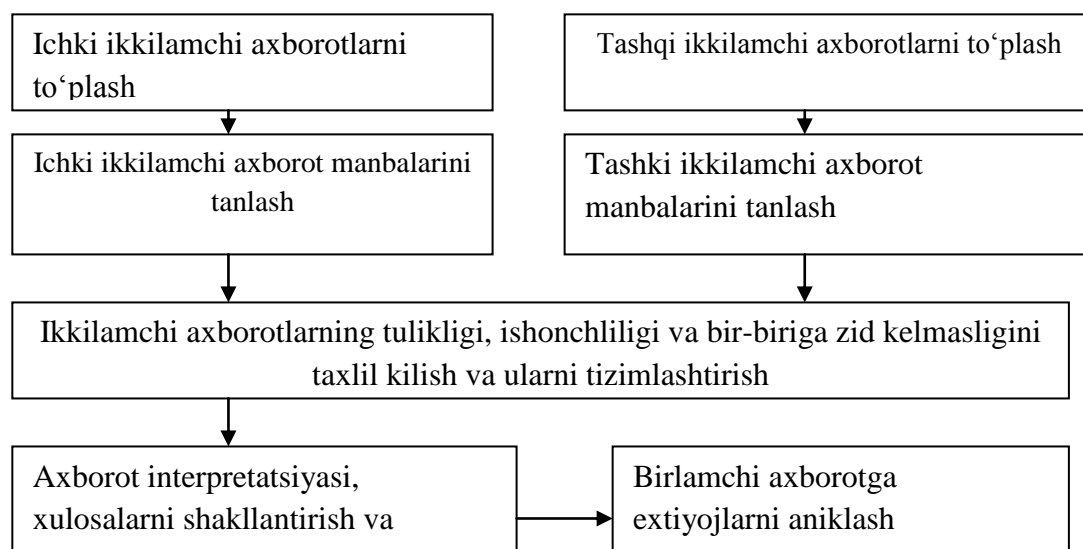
Ichki ikkilamchi axborotlarni to‘plash

Tashqi ikkilamchi axborotlarni to‘plash

Ichki ikkilamchi axborot manbalarini tanlash

Tashki ikkilamchi axborot manbalarini tanlash

Ikkilamchi axborotlarning tulikligi, ishonchliligi va bir-biriga zid kelmasligini taxlil kilish va ularni tizimlashtirish

Axborot interpretatsiyasi, xulosalarni shakllantirish va

Birlamchi axborotga extiyojlarni aniklash